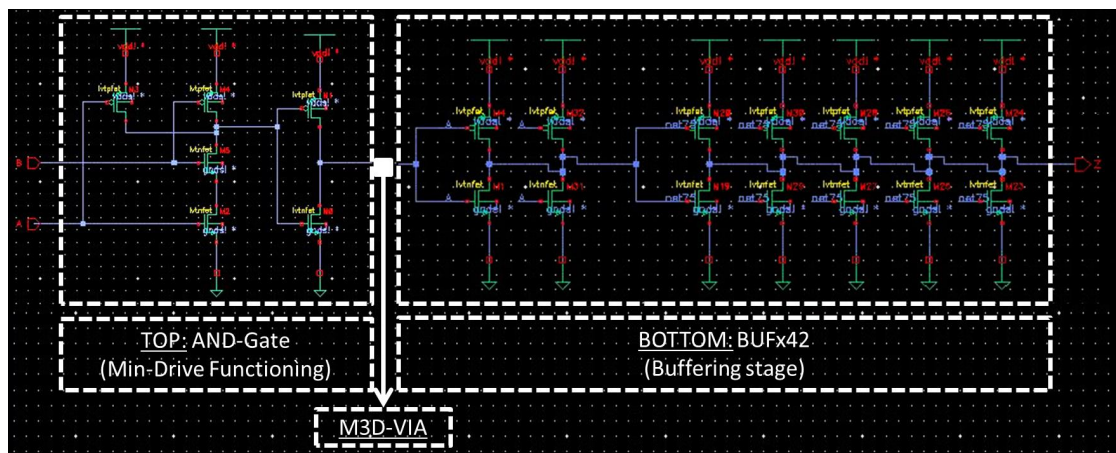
vddl
vddl
vddl
lvtpfet M3
lvtpfet M4
lvtpfet M6
lvtnfet M5
lvtnfet M2
lvtnfet M8
B
A
gndl
gndl
vddl
vddl
vddl
vddl
vddl
vddl
vddl
lvtpfet
lvtpfet
lvtpfet
lvtpfet
lvtpfet
lvtpfet
lvtpfet
lvtnfet
lvtnfet
lvtnfet
lvtnfet
lvtnfet
lvtnfet
lvtnfet
net75
net75
net75
net75
net75
net75
net75
net75
gndl
gndl
gndl
gndl
gndl
gndl
gndl
Z

TOP: AND-Gate
(Min-Drive Functioning)

BOTTOM: BUFx42
(Buffering stage)

M3D-VIA